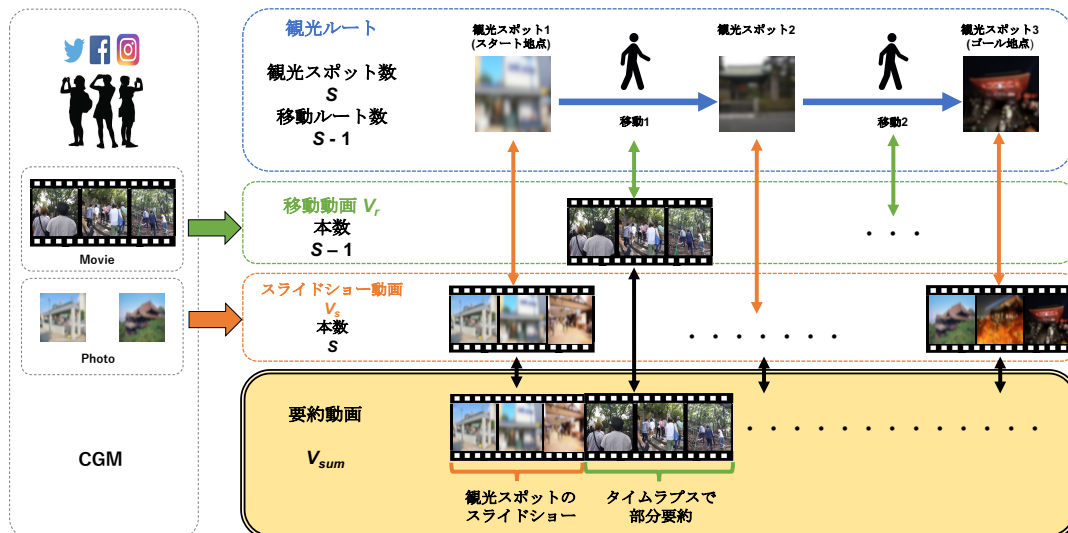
Movie

Photo

CGM

観光ルート

観光スポット数
$S$
移動ルート数
$S$ - 1

観光スポット1
(スタート地点)

観光スポット2

観光スポット3
(ゴール地点)

移動1

移動2

移動動画 $V_r$
本数
$S - 1$

スライドショー動画
$V_s$
本数
$S$

要約動画

$V_{sum}$

観光スポットの
スライドショー

タイムラプスで
部分要約